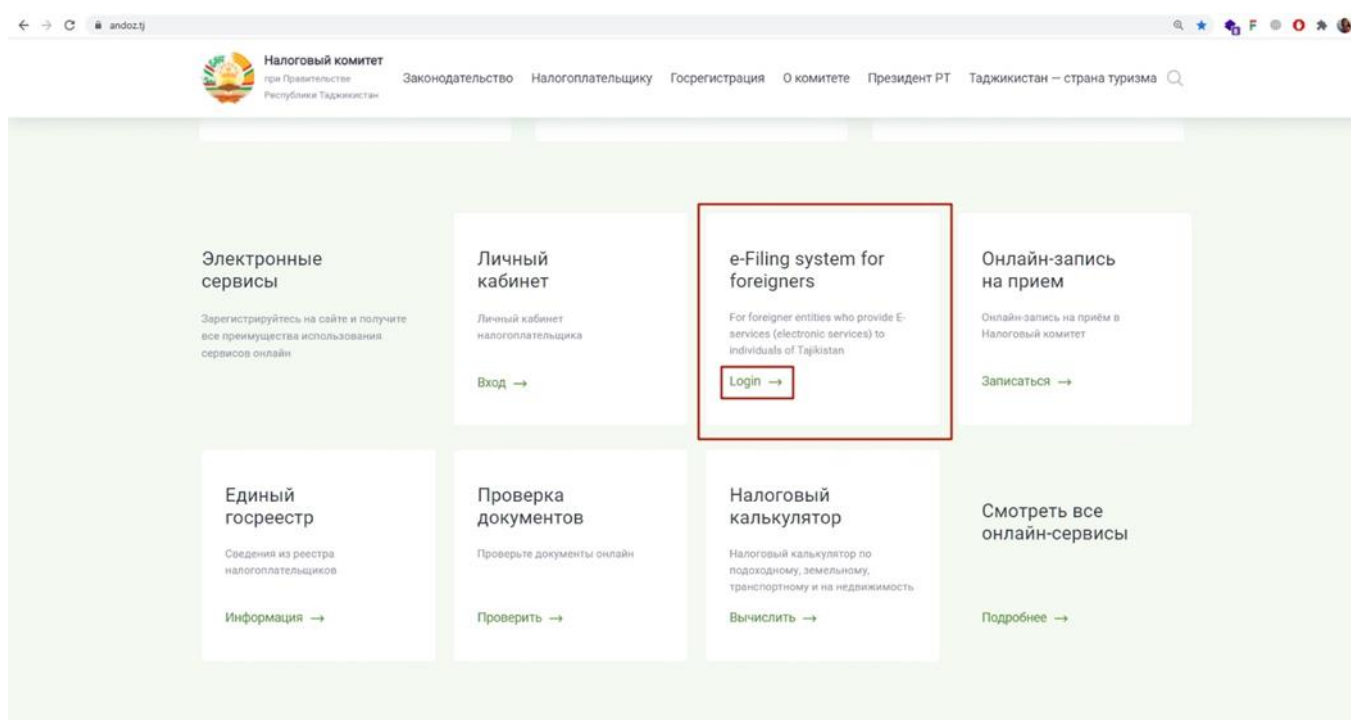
andoz.tj

Налоговый комитет
при Правительстве Республики Таджикистан

Законодательство Налогоплательщику Госрегистрация О комитете Президент РТ Таджикистан – страна туризма

Электронные сервисы

Зарегистрируйтесь на сайте и получите все преимущества использования сервисов онлайн

Личный кабинет

Личный кабинет налогоплательщика

Вход →

e-Filing system for foreigners

For foreigner entities who provide E-services (electronic services) to individuals of Tajikistan

Login →

Онлайн-запись на прием

Онлайн-запись на приём в Налоговый комитет

Записаться →

Единый госреестр

Сведения из реестра налогоплательщиков

Информация →

Проверка документов

Проверьте документы онлайн

Проверить →

Налоговый калькулятор

Налоговый калькулятор по подоходному, земельному, транспортному и на недвижимость

Вычислить →

Смотреть все онлайн-сервисы

Подробнее →